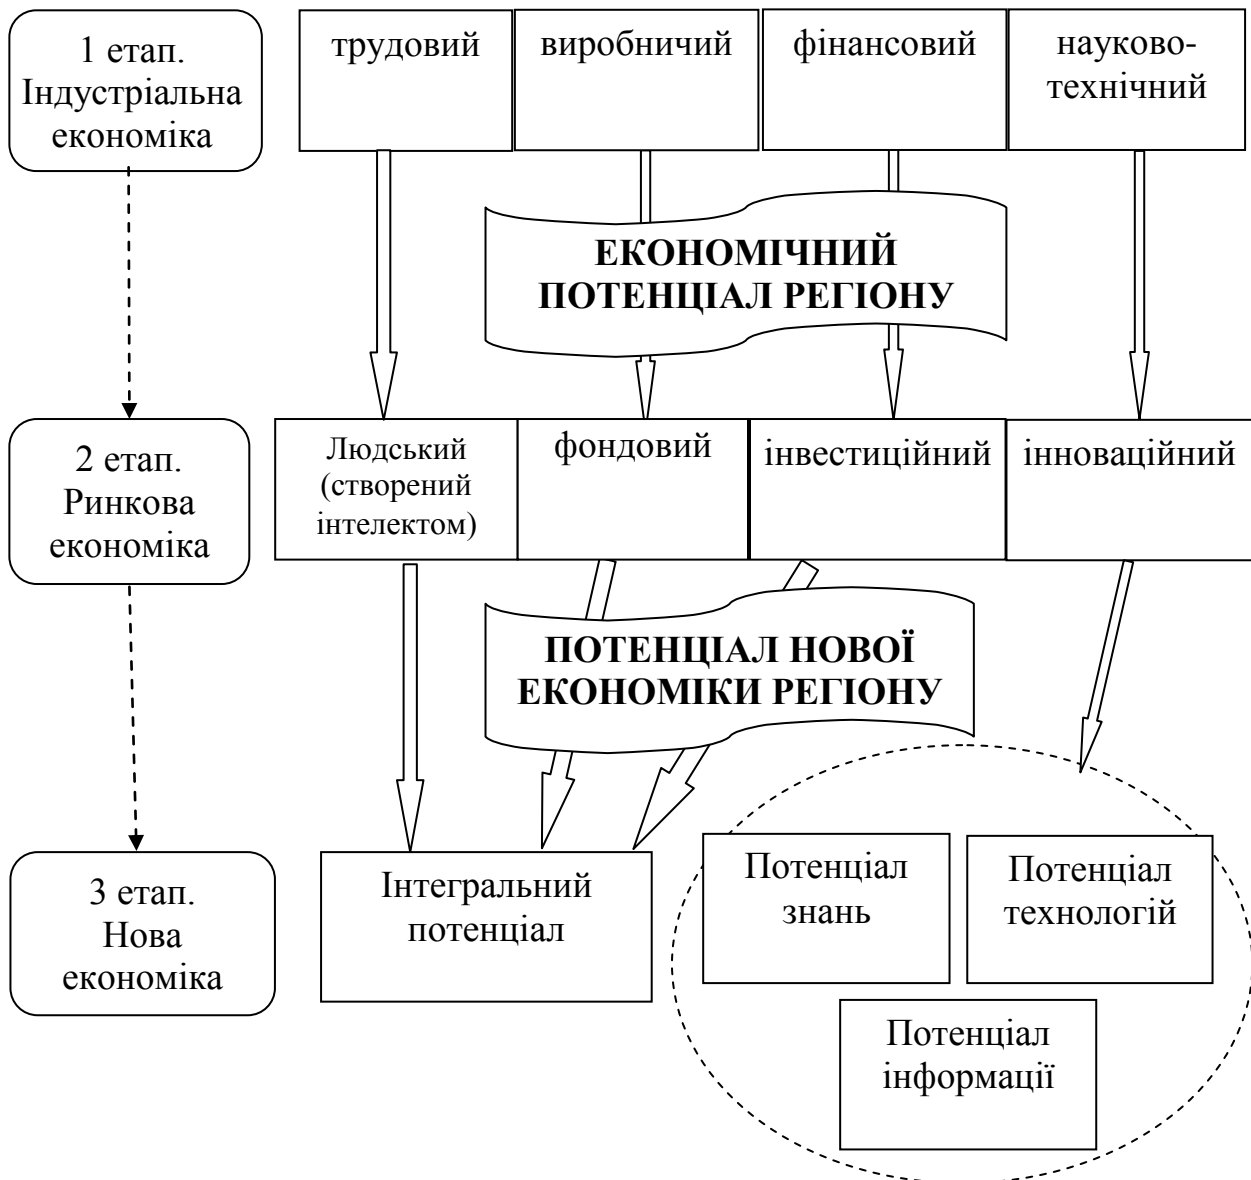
1 етап. Індустріальна економіка

трудовий

виробничий

фінансовий

науково-технічний

ЕКОНОМІЧНИЙ ПОТЕНЦІАЛ РЕГІОНУ

2 етап. Ринкова економіка

Людський (створений інтелектом)

фондовий

інвестиційний

інноваційний

ПОТЕНЦІАЛ НОВОЇ ЕКОНОМІКИ РЕГІОНУ

3 етап. Нова економіка

Інтегральний потенціал

Потенціал знань

Потенціал технологій

Потенціал інформації